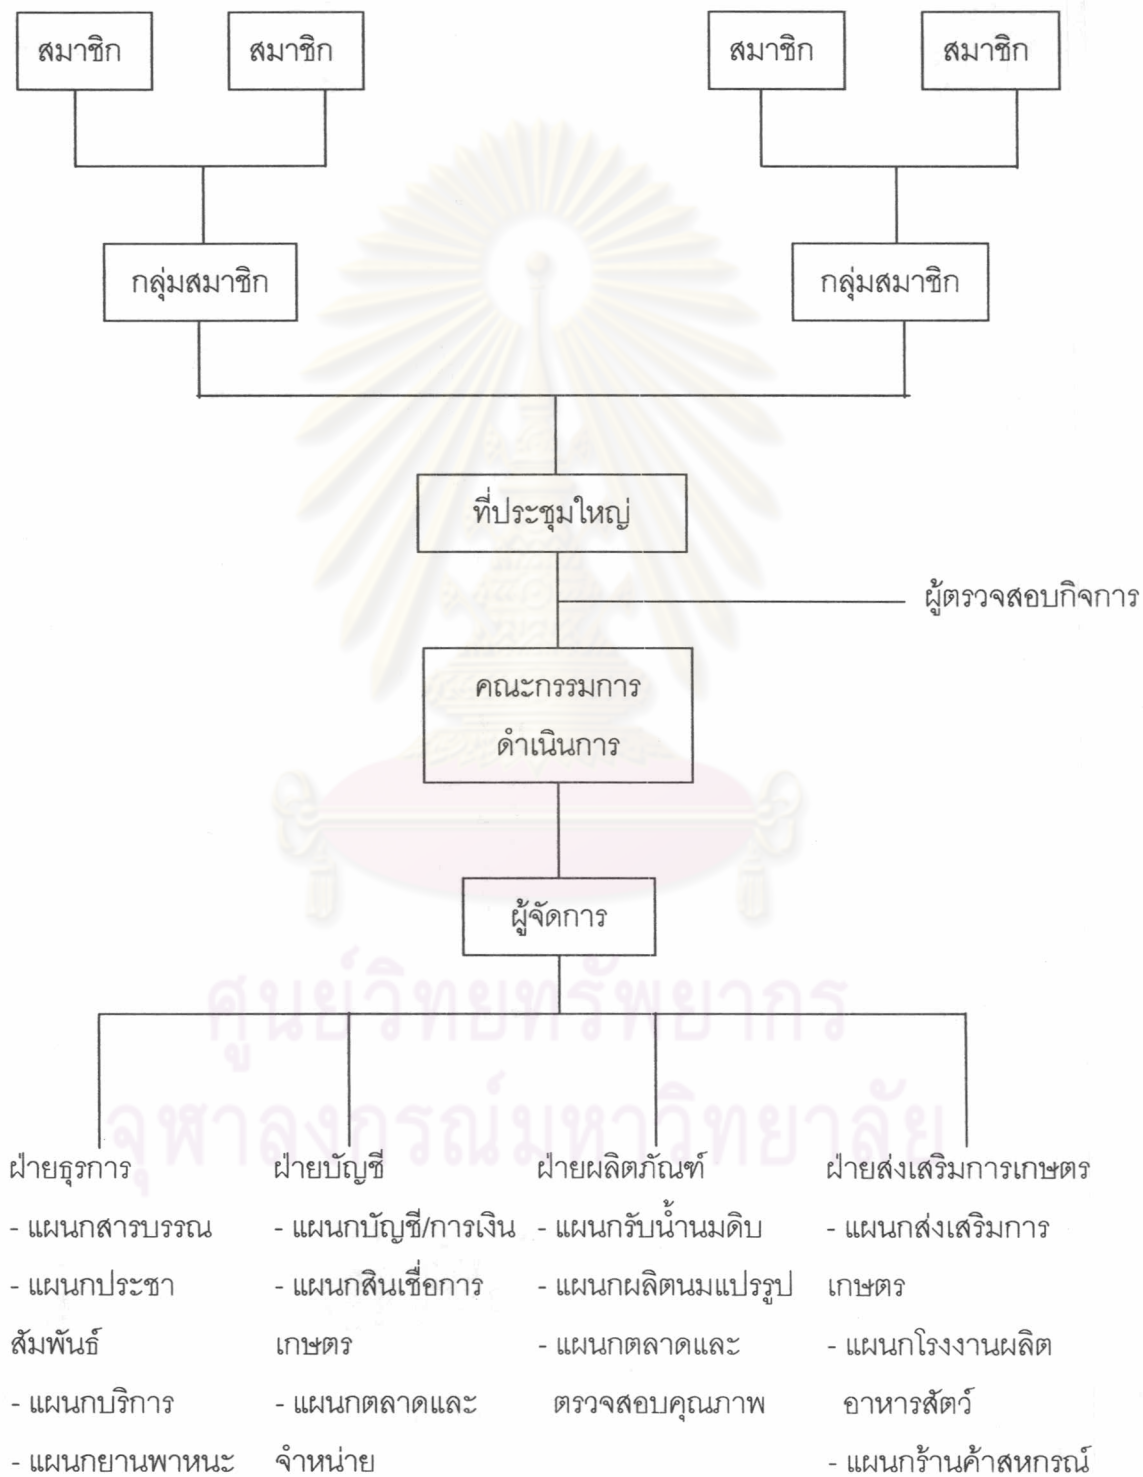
สมาชิก สมาชิก สมาชิก สมาชิก

กลุ่มสมาชิก กลุ่มสมาชิก

ที่ประชุมใหญ่

ผู้ตรวจสอบกิจการ

คณะกรรมการ ดำเนินการ

ผู้จัดการ

ศูนย์วิทยทรัพยากร จุฬาลงกรณ์มหาวิทยาลัย

ฝ่ายธุรการ
- แผนกสารบรรณ
- แผนกประชาสัมพันธ์
- แผนกบริการ
- แผนกยานพาหนะ

ฝ่ายบัญชี
- แผนกบัญชี/การเงิน
- แผนกสินเชื่อการเกษตร
- แผนกตลาดและจำหน่าย

ฝ่ายผลิตภัณฑ์
- แผนกรับน้ำนมดิบ
- แผนกผลิตนมแปรรูป
- แผนกตลาดและตรวจสอบคุณภาพ

ฝ่ายส่งเสริมการเกษตร
- แผนกส่งเสริมการเกษตร
- แผนกโรงงานผลิตอาหารสัตว์
- แผนกร้านค้าสหกรณ์